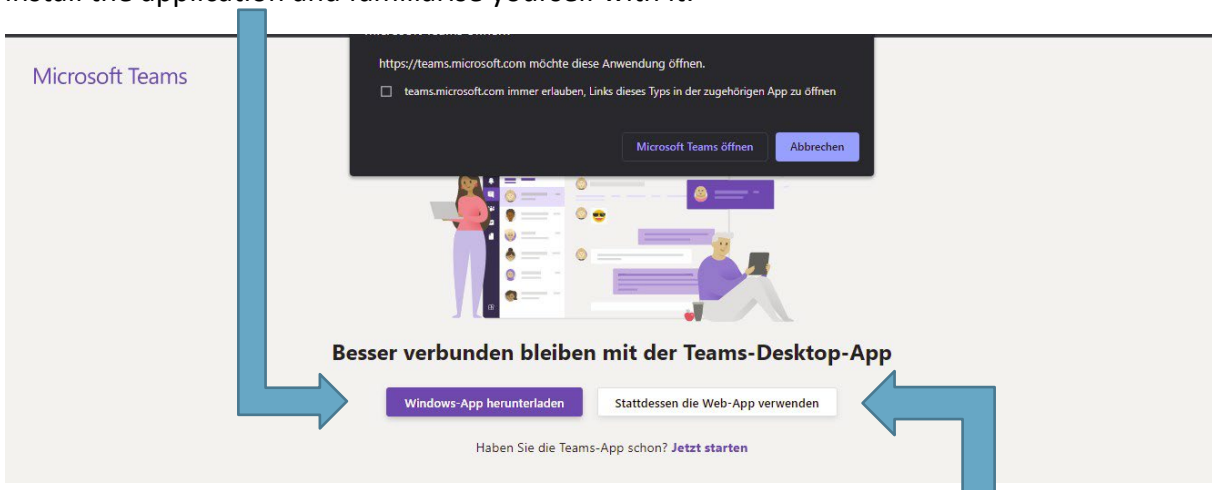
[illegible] the application and familiarise yourself with it.

Microsoft Teams

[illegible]

https://teams.microsoft.com möchte diese Anwendung öffnen.

teams.microsoft.com immer erlauben, Links dieses Typs in der zugehörigen App zu öffnen

Microsoft Teams öffnen

Abbrechen

Besser verbunden bleiben mit der Teams-Desktop-App

Windows-App herunterladen

Stattdessen die Web-App verwenden

Haben Sie die Teams-App schon? Jetzt starten